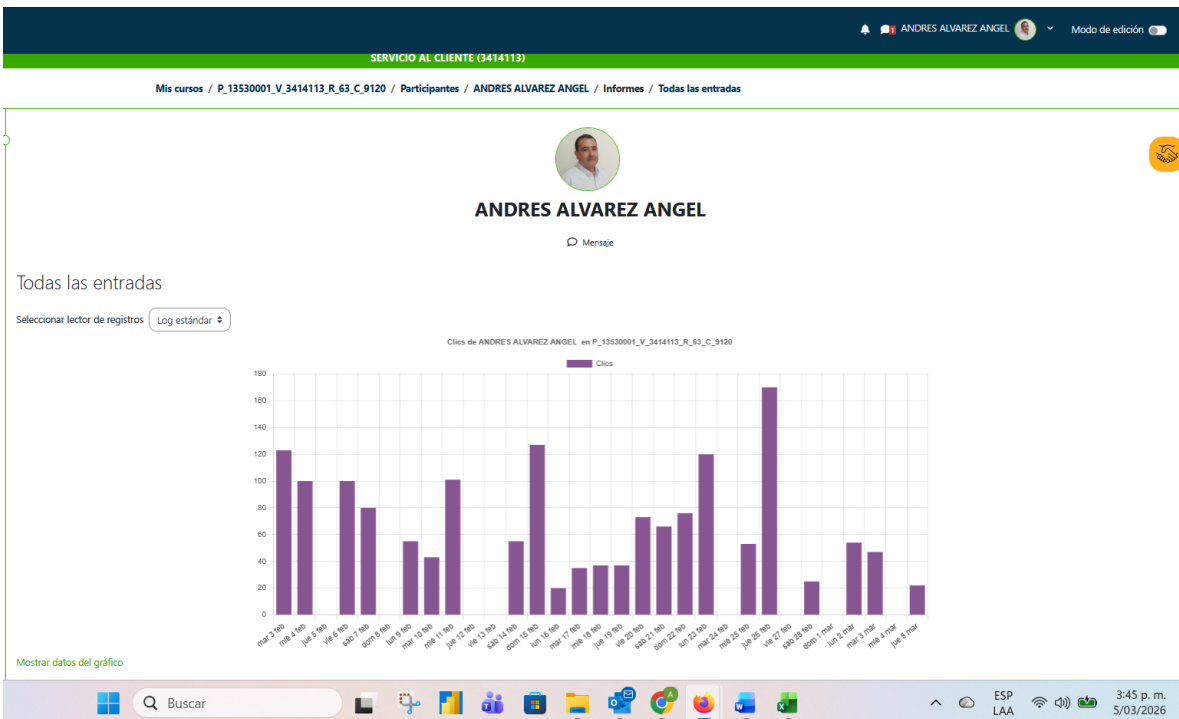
ANDRES ALVAREZ ANGEL Modo de edición

SERVICIO AL CLIENTE (3414113)

Mis cursos / P_13530001_V_3414113_R_63_C_9120 / Participantes / ANDRES ALVAREZ ANGEL / Informes / Todas las entradas

ANDRES ALVAREZ ANGEL

Mensaje

Todas las entradas

Seleccionar lector de registros Log estándar

Clics de ANDRES ALVAREZ ANGEL en P_13530001_V_3414113_R_63_C_9120

Clics

180
160
140
120
100
80
60
40
20
0

mar 3 feb, mié 4 feb, jue 5 feb, vie 6 feb, sáb 7 feb, dom 8 feb, lun 9 feb, mar 10 feb, mié 11 feb, jue 12 feb, vie 13 feb, sáb 14 feb, dom 15 feb, lun 16 feb, mar 17 feb, mié 18 feb, jue 19 feb, vie 20 feb, sáb 21 feb, dom 22 feb, lun 23 feb, mar 24 feb, mié 25 feb, jue 26 feb, vie 27 feb, sáb 28 feb, dom 1 mar, lun 2 mar, mar 3 mar, mié 4 mar, jue 5 mar

Mostrar datos del gráfico

Buscar

ESP LAA

3:45 p. m. 5/03/2026